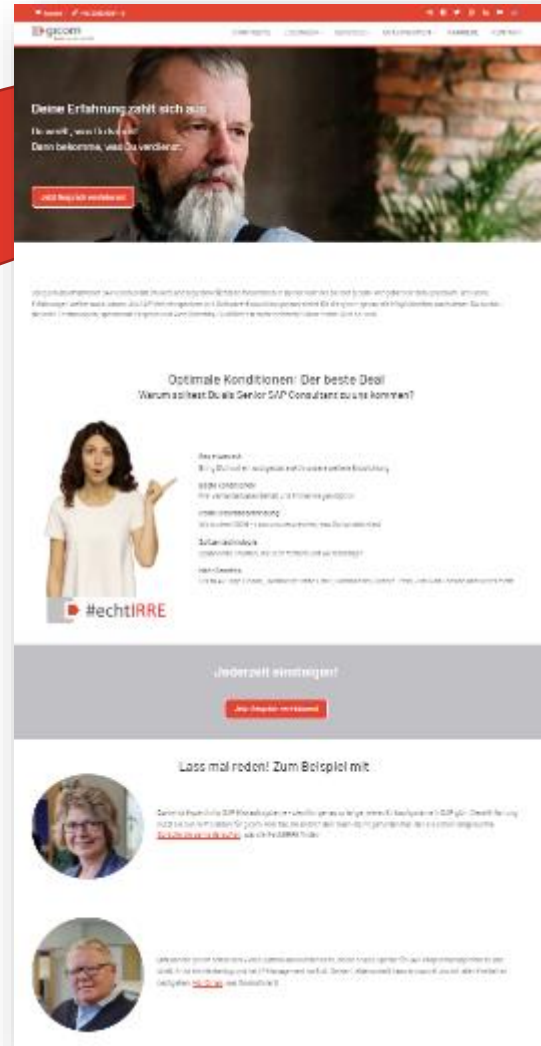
gicom

Deine Erfahrung zahlt sich aus.

Du weißt, was Du kannst. Dann bekomme, was Du verdienst.

Jetzt Gespräch vereinbaren

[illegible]

Optimale Konditionen: Der beste Deal
Warum solltest Du als Senior SAP Consultant zu uns kommen?

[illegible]

#echtIRRE

Jederzeit einsteigen!

Jetzt Gespräch vereinbaren

Lass mal reden! Zum Beispiel mit

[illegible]

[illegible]